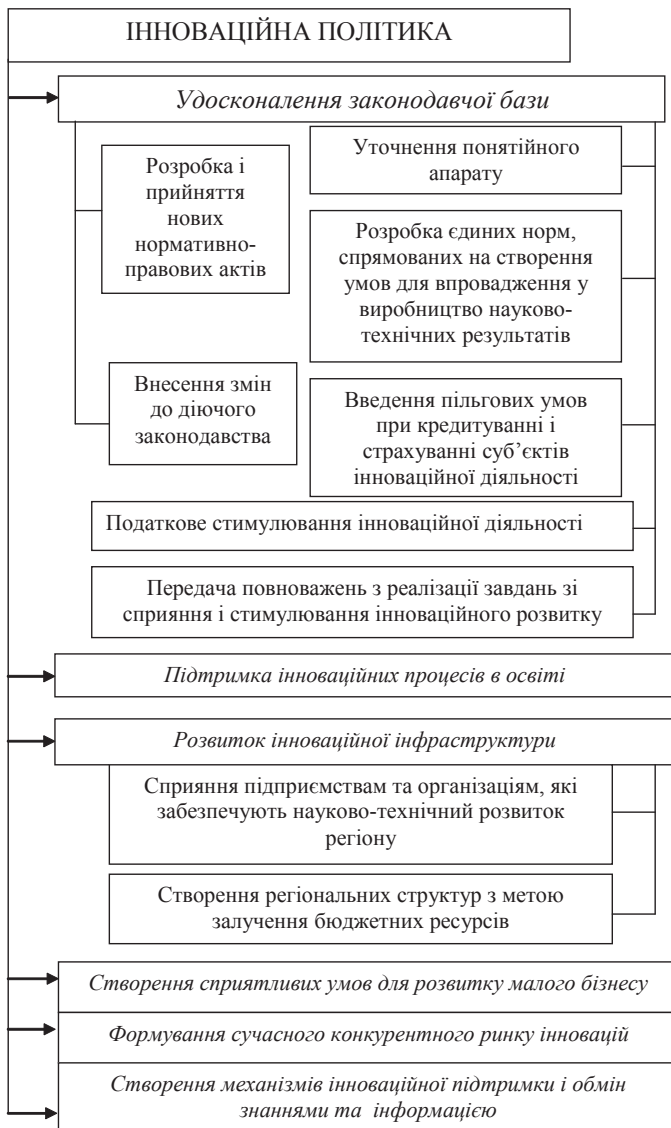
ІННОВАЦІЙНА ПОЛІТИКА

Удосконалення законодавчої бази

Розробка і прийняття нових нормативно-правових актів

Уточнення понятійного апарату

Розробка єдиних норм, спрямованих на створення умов для впровадження у виробництво науково-технічних результатів

Внесення змін до діючого законодавства

Введення пільгових умов при кредитуванні і страхуванні суб'єктів інноваційної діяльності

Податкове стимулювання інноваційної діяльності

Передача повноважень з реалізації завдань зі сприяння і стимулювання інноваційного розвитку

Підтримка інноваційних процесів в освіті

Розвиток інноваційної інфраструктури

Сприяння підприємствам та організаціям, які забезпечують науково-технічний розвиток регіону

Створення регіональних структур з метою залучення бюджетних ресурсів

Створення сприятливих умов для розвитку малого бізнесу

Формування сучасного конкурентного ринку інновацій

Створення механізмів інноваційної підтримки і обмін знаннями та інформацією